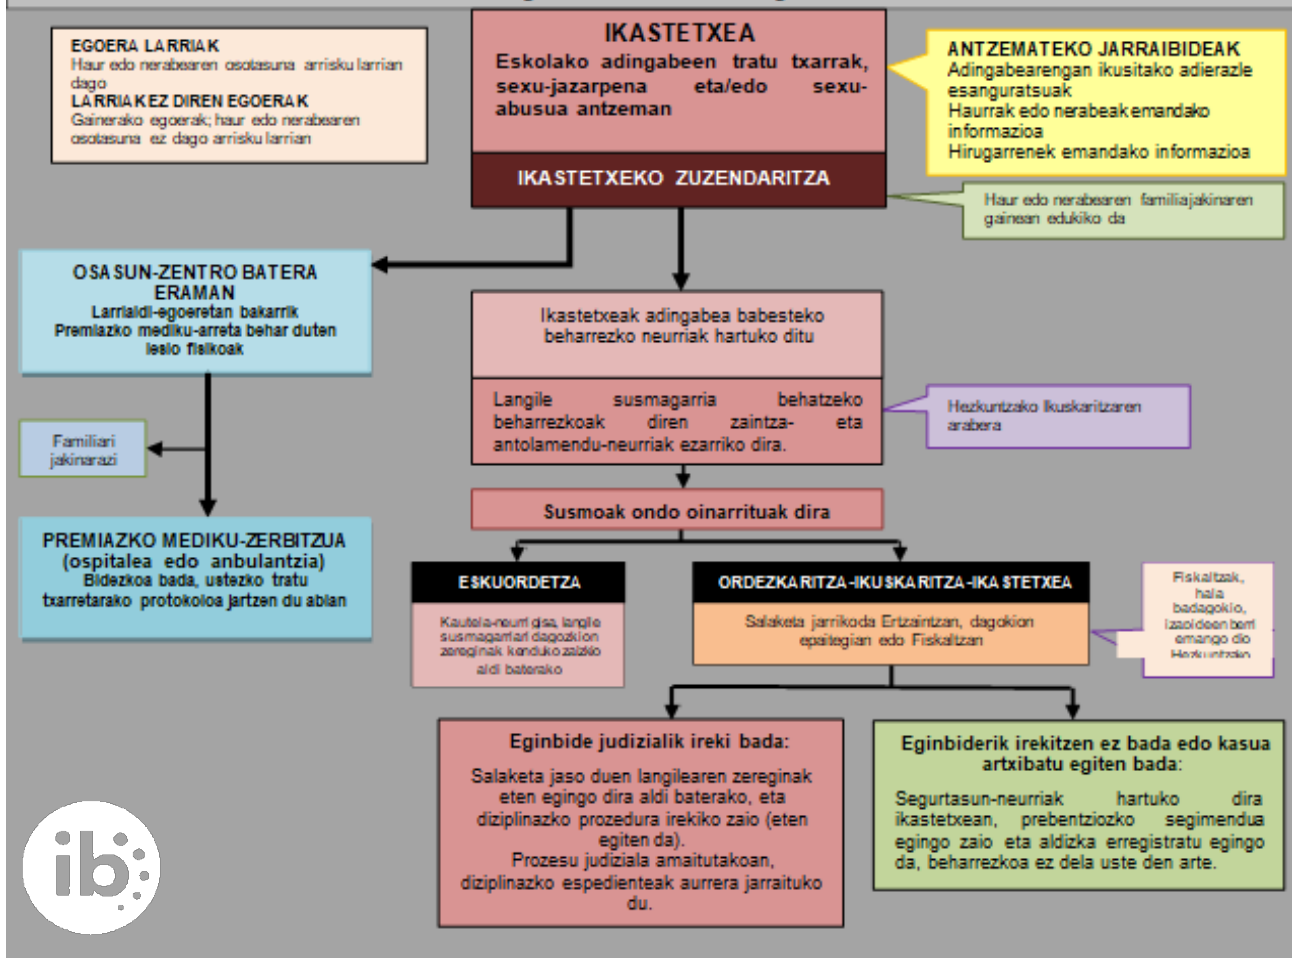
EGOERA LARRIAK
Haur edo nerabearen osotasuna arrisku larrian dago
LARRIAK EZ DIREN EGOERAK
Gainerako egoerak; haur edo nerabearen osotasuna ez dago arrisku larrian

IKASTETXEA
Eskolako adingabeen tratu txarrak, sexu-jazarpena eta/edo sexu-abusua antzeman

ANTZEMATEKO JARRAIBIDEAK
Adingabearengan ikusitako adierazle esanguratsuak
Haurrak edo nerabeak emandako informazioa
Hirugarrenek emandako informazioa

IKASTETXEKO ZUZENDARITZA

Haur edo nerabearen familiajakinaren gainean edukiko da

OSASUN-ZENTRO BATERA ERAMAN
Larrialdi-egoeretan bakarrik
Premiazko mediku-arreta behar duten lesio fisikoak

Ikastetxeak adingabea babesteko beharrezko neurriak hartuko ditu

Langile susmagarria behatzeko beharrezkoak diren zaintza- eta antolamendu-neurriak ezarriko dira.

Hezkuntzako Ikuskaritzaren arabera

Familiari jakinarazi

Susmoak ondo oinarrituak dira

PREMIAZKO MEDIKU-ZERBITZUA (ospitalea edo anbulantzia)
Bidezkoa bada, ustezko tratu txarretarako protokoloa jartzen du abian

ESKUORDETZA
Kautela-neurri gisa, langile susmagarriari dagozkion zereginak kenduko zaizkio aldi baterako

ORDEZKARITZA-IKUSKARITZA-IKASTETXEA
Salaketa jarriko da Ertzaintzan, dagokion epaitegian edo Fiskaltzan

Fiskaltzak, hala badagokio, Izaoideen berri emango dio Hezkuntzako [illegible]

Eginbide judizialik ireki bada:
Salaketa jaso duen langilearen zereginak eten egingo dira aldi baterako, eta diziplinazko prozedura irekiko zaio (eten egiten da).
Prozesu judiziala amaitutakoan, diziplinazko espedienteak aurrera jarraituko du.

Eginbiderik irekitzen ez bada edo kasua artxibatu egiten bada:
Segurtasun-neurriak hartuko dira ikastetxean, prebentziozko segimendua egingo zaio eta aldizka erregistratu egingo da, beharrezkoa ez dela uste den arte.

ib: